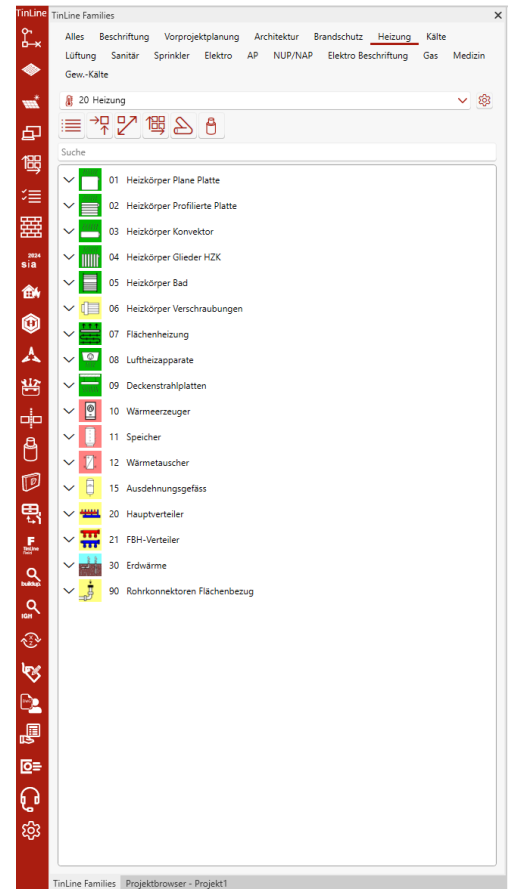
TinLine

2024
sia

F
TinLine
Data

buildup

IGH

TinLine Families ×

Alles Beschriftung Vorprojektplanung Architektur Brandschutz Heizung Kälte
Lüftung Sanitär Sprinkler Elektro AP NUP/NAP Elektro Beschriftung Gas Medizin
Gew.-Kälte

20 Heizung

Suche

01 Heizkörper Plane Platte
02 Heizkörper Profilierte Platte
03 Heizkörper Konvektor
04 Heizkörper Glieder HZK
05 Heizkörper Bad
06 Heizkörper Verschraubungen
07 Flächenheizung
08 Luftheizapparate
09 Deckenstrahlplatten
10 Wärmeerzeuger
11 Speicher
12 Wärmetauscher
15 Ausdehnungsgefäss
20 Hauptverteiler
21 FBH-Verteiler
30 Erdwärme
90 Rohrkonnektoren Flächenbezug

TinLine Families Projektbrowser - Projekt1